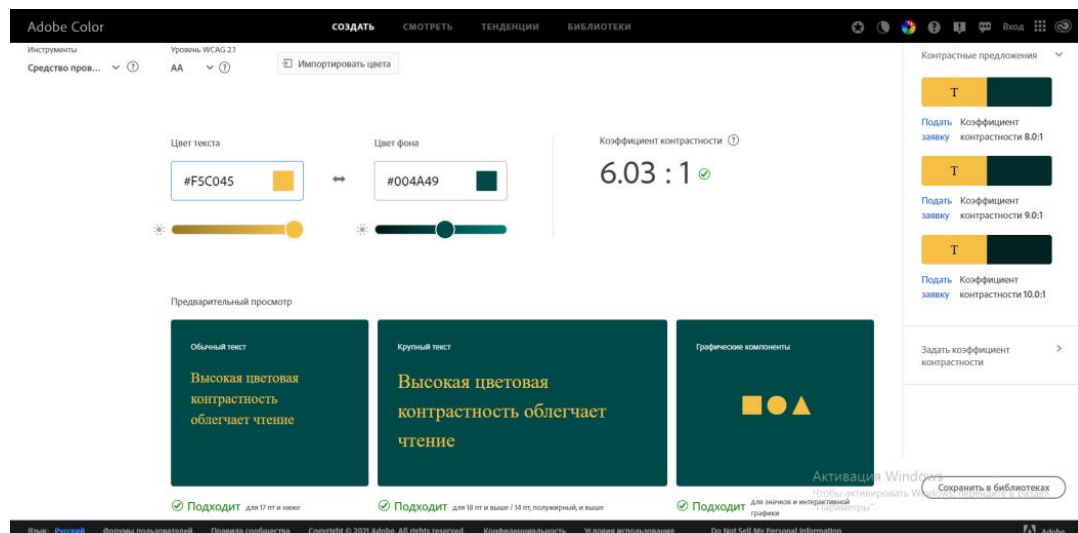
Adobe Color

СОЗДАТЬ СМОТРЕТЬ ТЕНДЕНЦИИ БИБЛИОТЕКИ

Вход

Инструменты
Средство пров...

Уровень WCAG 2.1
AA

Импортировать цвета

Цвет текста
#F5C045

Цвет фона
#004A49

Коэффициент контрастности
6.03 : 1

Предварительный просмотр

Обычный текст
Высокая цветовая контрастность облегчает чтение

Крупный текст
Высокая цветовая контрастность облегчает чтение

Графические компоненты

Подходит для 17 пт и ниже

Подходит для 18 пт и выше / 14 пт, полужирный, и выше

Подходит для значков и интерактивной графики

Контрастные предложения

T
Подать заявку
Коэффициент контрастности 8.0:1

T
Подать заявку
Коэффициент контрастности 9.0:1

T
Подать заявку
Коэффициент контрастности 10.0:1

Задать коэффициент контрастности

Активация Windows
Чтобы активировать Windows, перейдите в раздел "Параметры".

Сохранить в библиотеках

Язык: Русский Форумы пользователей Правила сообщества Copyright © 2021 Adobe. All rights reserved. Конфиденциальность Условия использования Do Not Sell My Personal Information Adobe